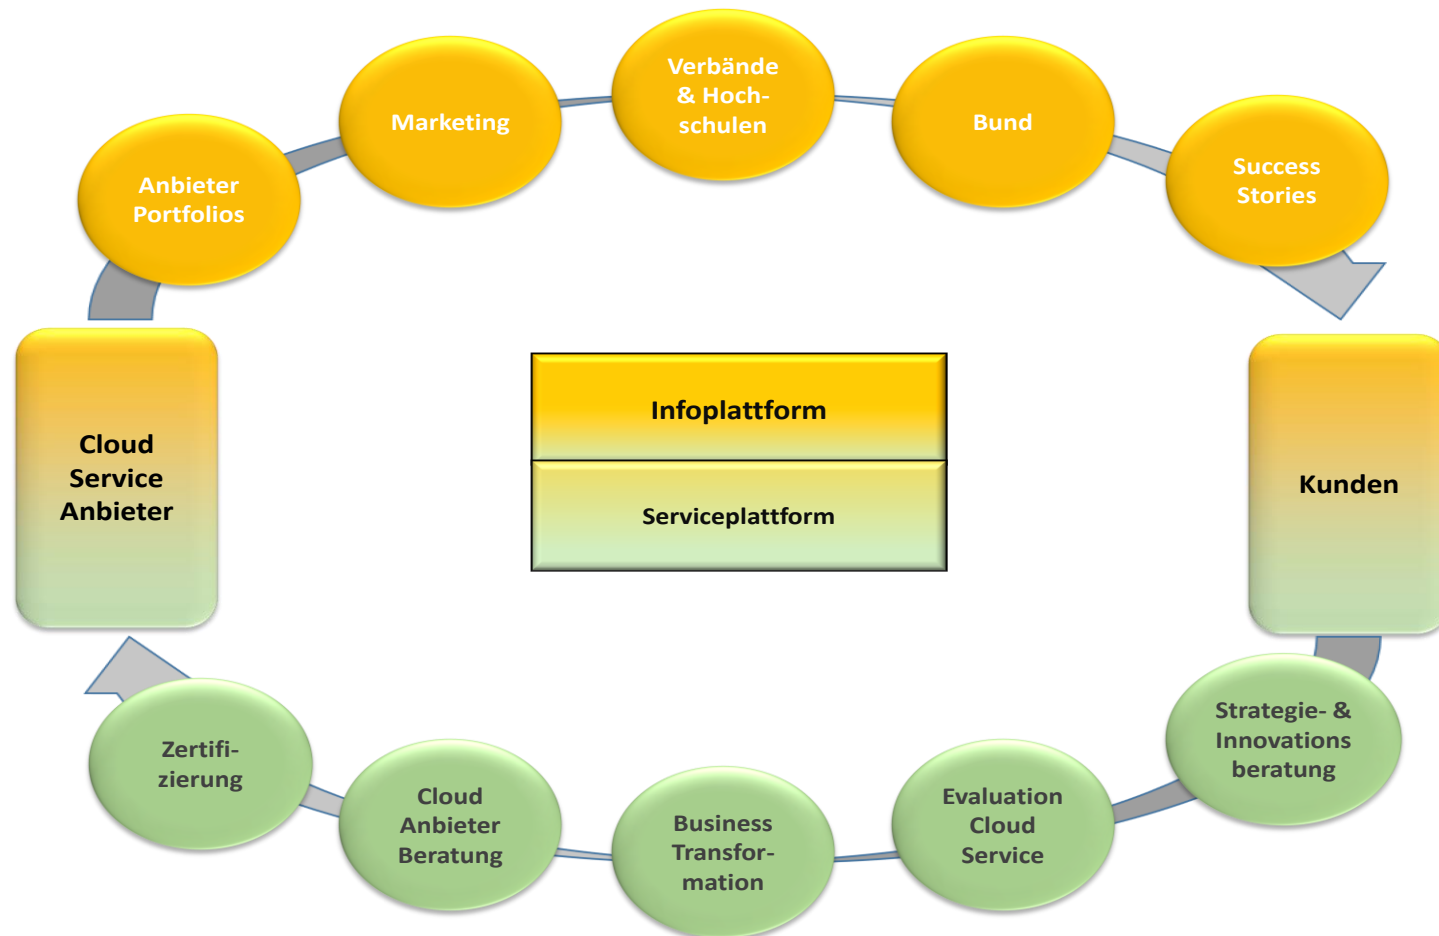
Anbieter Portfolios

Marketing

Verbände & Hochschulen

Bund

Success Stories

Cloud Service Anbieter

Infoplattform

Serviceplattform

Kunden

Strategie- & Innovations beratung

Evaluation Cloud Service

Business Transformation

Cloud Anbieter Beratung

Zertifizierung